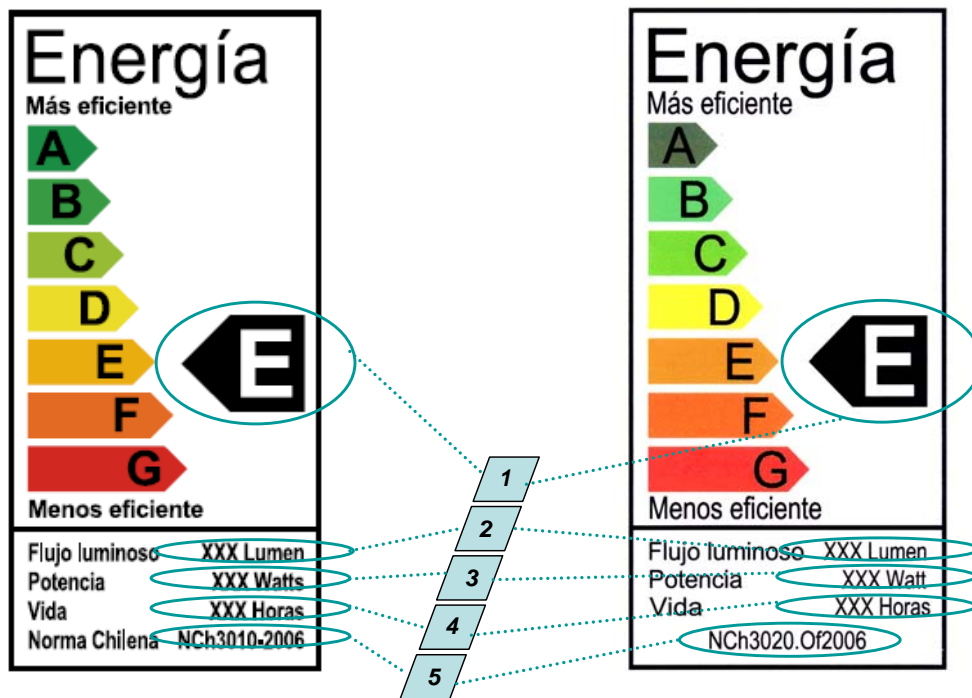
Energía
Más eficiente
A
B
C
D
E
F
G
Menos eficiente
E

Flujo luminoso XXX Lumen
Potencia XXX Watts
Vida XXX Horas
Norma Chilena NCh3010-2006

1
2
3
4
5

Energía
Más eficiente
A
B
C
D
E
F
G
Menos eficiente
E

Flujo luminoso XXX Lumen
Potencia XXX Watt
Vida XXX Horas
NCh3020.Of2006